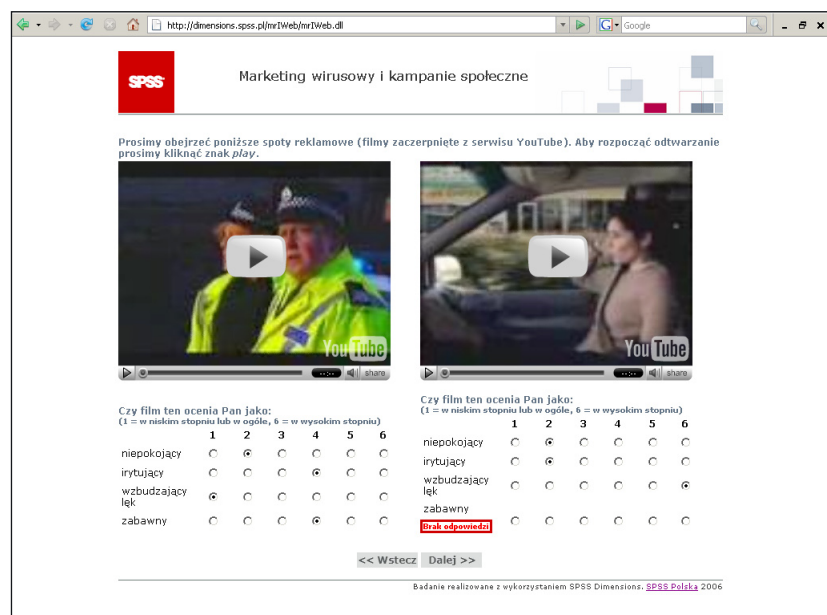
http://dimensions.spss.pl/mrIWeb/mrIWeb.dll

Google

SPSS

Marketing wirusowy i kampanie społeczne

Prosimy obejrzeć poniższe spoty reklamowe (filmy zaczerpnięte z serwisu YouTube). Aby rozpocząć odtwarzanie prosimy kliknąć znak *play*.

YouTube

share

YouTube

share

Czy film ten ocenia Pan jako:
(1 = w niskim stopniu lub w ogóle, 6 = w wysokim stopniu)

| | 1 | 2 | 3 | 4 | 5 | 6 |
|---|---|---|---|---|---|---|
| niepokojący | | | | | | |
| irytujący | | | | | | |
| wzbudzający lęk | | | | | | |
| zabawny | | | | | | |

Czy film ten ocenia Pan jako:
(1 = w niskim stopniu lub w ogóle, 6 = w wysokim stopniu)

| | 1 | 2 | 3 | 4 | 5 | 6 |
|---|---|---|---|---|---|---|
| niepokojący | | | | | | |
| irytujący | | | | | | |
| wzbudzający lęk | | | | | | |
| zabawny | | | | | | |

Brak odpowiedzi

<< Wstecz Dalej >>

Badanie realizowane z wykorzystaniem SPSS Dimensions. SPSS Polska 2006